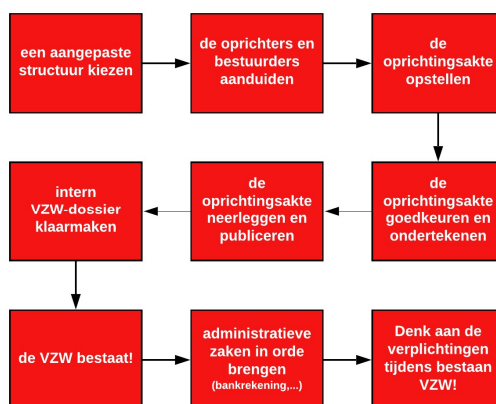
een aangepaste structuur kiezen

de oprichters en bestuurders aanduiden

de oprichtingsakte opstellen

de oprichtingsakte goedkeuren en ondertekenen

de oprichtingsakte neerleggen en publiceren

intern VZW-dossier klaarmaken

de VZW bestaat!

administratieve zaken in orde brengen (bankrekening,...)

Denk aan de verplichtingen tijdens bestaan VZW!